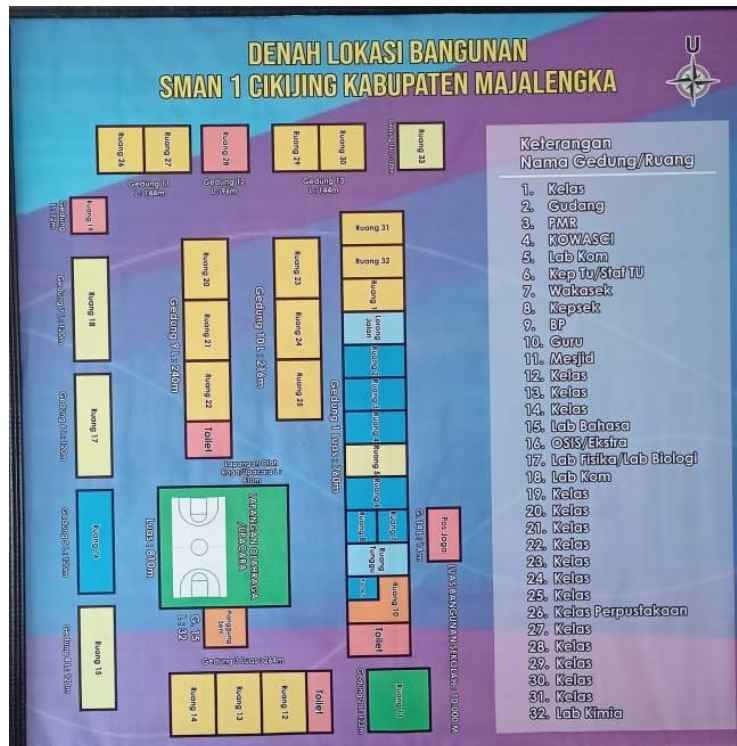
DENAH LOKASI BANGUNAN
SMAN 1 CIKIJING KABUPATEN MAJALENGKA

U

Ruang 26
Ruang 27
Ruang 28
Ruang 29
Ruang 30
Ruang 33
Gedung 11 L : 144m
Gedung 12 L : 96m
Gedung 13 L : 144m
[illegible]
Ruang 19
Gedung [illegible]
Ruang 18
Gedung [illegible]
Ruang 20
Ruang 21
Ruang 22
Toilet
Gedung 9 L : 240m
Ruang 23
Ruang 24
Ruang 25
Gedung 10 L : 216m
Ruang 31
Ruang 32
Ruang 1
Lorong Jalan
Gedung 1 Luas : 760m
Ruang 17
Gedung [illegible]
Lapangan Olah Raga/Upacara L : 810m
Luas 810m
LAPANGAN OLAHRAGA /UPACARA
Ruang 16
Gedung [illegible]
Ruang 15
G. 15 L : 32
Panggung Seni
Pos Jaga
Ruang Tunggu
Ruang 10
Toilet
LUAS BANGUNAN SEKOLAH : 10.000 M
Ruang 11
Gedung 3 Luas : 264m
Ruang 14
Ruang 13
Ruang 12
Toilet

Keterangan
Nama Gedung/Ruang
1. Kelas
2. Gudang
3. PMR
4. KOWASCI
5. Lab Kom
6. Kep Tu/Staf TU
7. Wakasek
8. Kepsek
9. BP
10. Guru
11. Mesjid
12. Kelas
13. Kelas
14. Kelas
15. Lab Bahasa
16. OSIS/Ekstra
17. Lab Fisika/Lab Biologi
18. Lab Kom
19. Kelas
20. Kelas
21. Kelas
22. Kelas
23. Kelas
24. Kelas
25. Kelas
26. Kelas Perpustakaan
27. Kelas
28. Kelas
29. Kelas
30. Kelas
31. Kelas
32. Lab Kimia